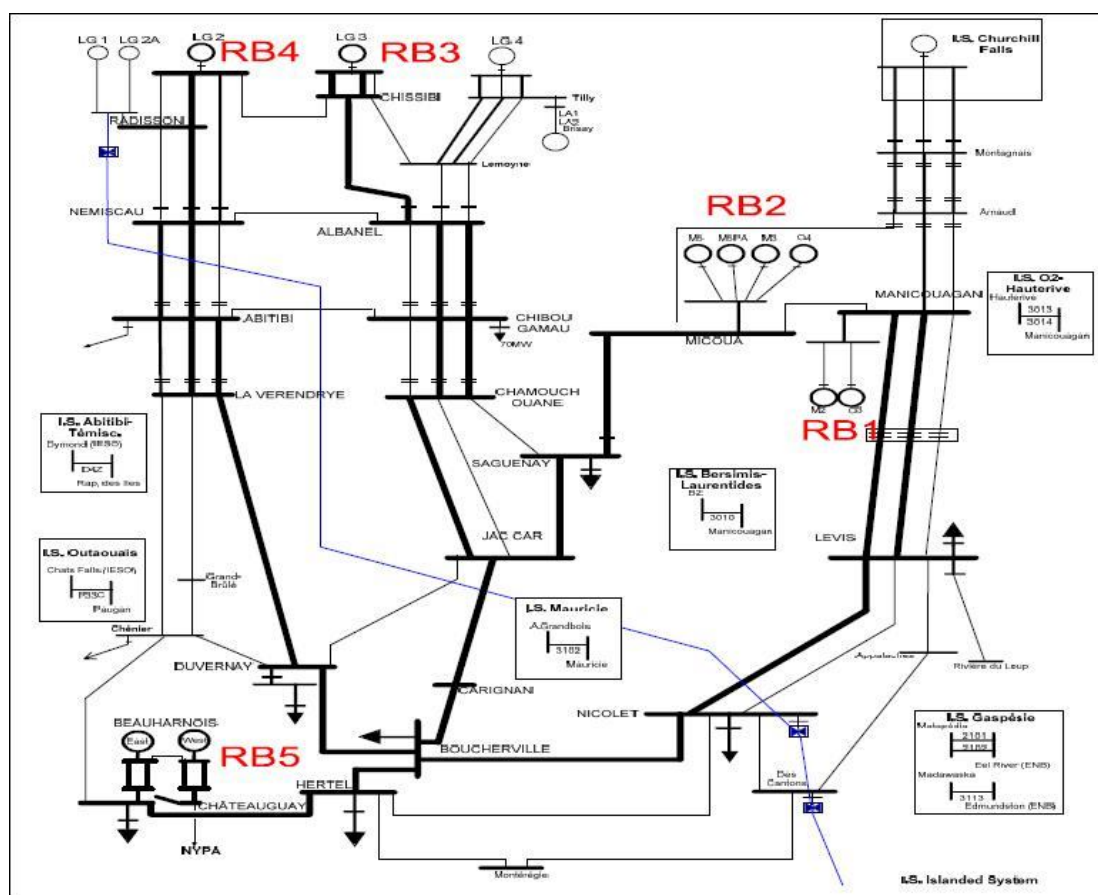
LG 1 LG 2A LG 2 RB4 LG 3 RB3 LG 4

I.S. Churchill Falls

RADISSON

CHISSIBI

Tilly

LA1 LA2 Brisay

Lemoyne

Montagnais

Arnaud

NEMISCAU

ALBANEL

RB2

M5 M5PA M3 O4

I.S. O2-Hauterive
Hauterive
3013
3014
Manicouagan

MANICOUAGAN

ABITIBI

CHIBOUGAMAU

70MW

MICOUA

LA VERENDRYE

CHAMOUCHOUANE

M2 O3

RB1

I.S. Abitibi-Témisc.
Dymond (IESO)
D4Z
Rap. des Iles

SAGUENAY

I.S. Bersimis-Laurentides
B2
3010
Manicouagan

LEVIS

JAC CAR

I.S. Outaouais
Chats Falls (IESO)
P33C
Paugan

Grand-Brûlé

Chénier

I.S. Mauricie
A.Grandbois
3102
Mauricie

Appalaches

Rivière du Loup

DUVERNAY

CARIGNAN

NICOLET

I.S. Gaspésie
Matapédia
3101
3102
Eel River (ENB)
Madawaska
3113
Edmundston (ENB)

BEAUHARNOIS

East West

RB5

BOUCHERVILLE

HERTEL

CHÂTEAUGUAY

Des Cantons

NYPA

Montérégie

I.S. Islanded System